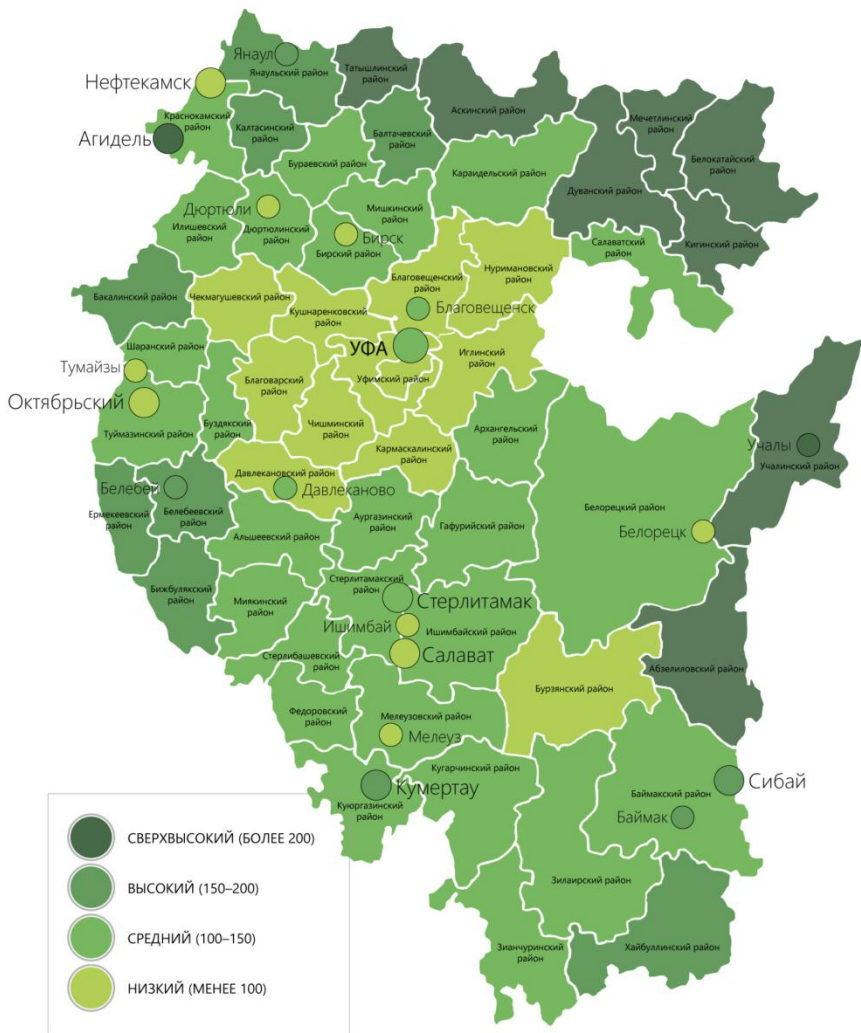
Янаул
Янаульский район
Татышлинский район
Нефтекамск
Аскинский район
Краснокамский район
Агидель
Калтасинский район
Балтачевский район
Мечетлинский район
Белокатайский район
Бураевский район
Караидельский район
Дуванский район
Дюртюли
Илишевский район
Дюртюлинский район
Мишкинский район
Бирск
Бирский район
Кигинский район
Салаватский район
Нуримановский район
Благовещенский район
Бакалинский район
Чекмагушевский район
Кушнаренковский район
Благовещенск
УФА
Шаранский район
Иглинский район
Туймазы
Уфимский район
Октябрьский
Благоварский район
Туймазинский район
Буздякский район
Чишминский район
Архангельский район
Кармаскалинский район
Учалы
Учалинский район
Давлекановский район
Давлеканово
Белебей
Ермекеевский район
Белебеевский район
Аургазинский район
Гафурийский район
Белорецкий район
Белорецк
Альшеевский район
Бижбулякский район
Миякинский район
Стерлитамакский район
Стерлитамак
Ишимбай
Ишимбайский район
Стерлибашевский район
Салават
Абзелиловский район
Бурзянский район
Федоровский район
Мелеузовский район
Мелеуз
Кугарчинский район
Кумертау
Куюргазинский район
Сибай
Баймакский район
Баймак
СВЕРХВЫСОКИЙ (БОЛЕЕ 200)
ВЫСОКИЙ (150–200)
Зилаирский район
СРЕДНИЙ (100–150)
Зианчуринский район
Хайбуллинский район
НИЗКИЙ (МЕНЕЕ 100)